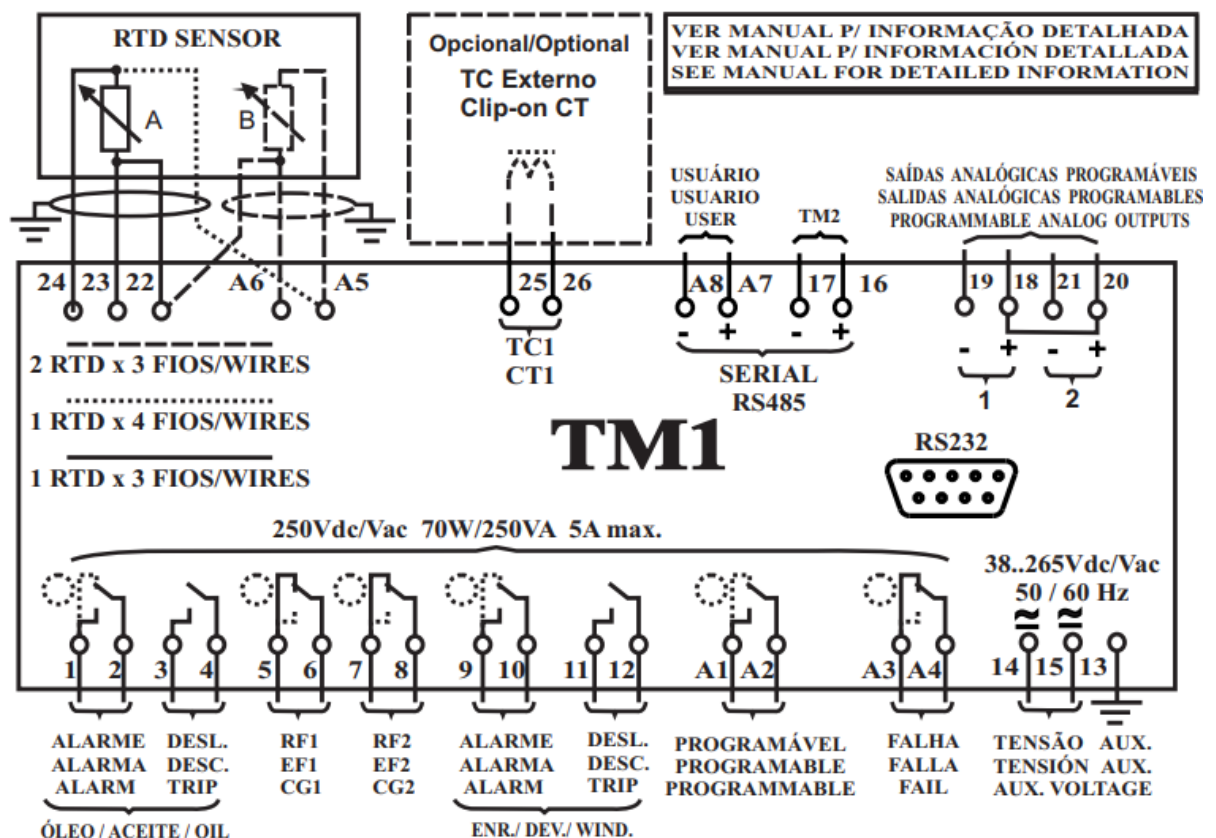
RTD SENSOR

A

B

Opcional/Optional
TC Externo
Clip-on CT

VER MANUAL P/ INFORMAÇÃO DETALHADA
VER MANUAL P/ INFORMACIÓN DETALLADA
SEE MANUAL FOR DETAILED INFORMATION

USUÁRIO
USUARIO
USER

TM2

SAÍDAS ANALÓGICAS PROGRAMÁVEIS
SALIDAS ANALÓGICAS PROGRAMABLES
PROGRAMMABLE ANALOG OUTPUTS

24 23 22 A6 A5

25 26

TC1
CT1

A8 A7 17 16

- + - +

SERIAL
RS485

19 18 21 20

- + - +

1 2

2 RTD x 3 FIOS/WIRES

1 RTD x 4 FIOS/WIRES

1 RTD x 3 FIOS/WIRES

TM1

RS232

250Vdc/Vac 70W/250VA 5A max.

38..265Vdc/Vac
50 / 60 Hz

1 2 3 4 5 6 7 8 9 10 11 12 A1 A2 A3 A4 14 15 13

ALARME
ALARMA
ALARM

DESL.
DESC.
TRIP

RF1
EF1
CG1

RF2
EF2
CG2

ALARME
ALARMA
ALARM

DESL.
DESC.
TRIP

PROGRAMÁVEL
PROGRAMABLE
PROGRAMMABLE

FALHA
FALLA
FAIL

TENSÃO AUX.
TENSIÓN AUX.
AUX. VOLTAGE

ÓLEO / ACEITE / OIL

ENR./ DEV./ WIND.